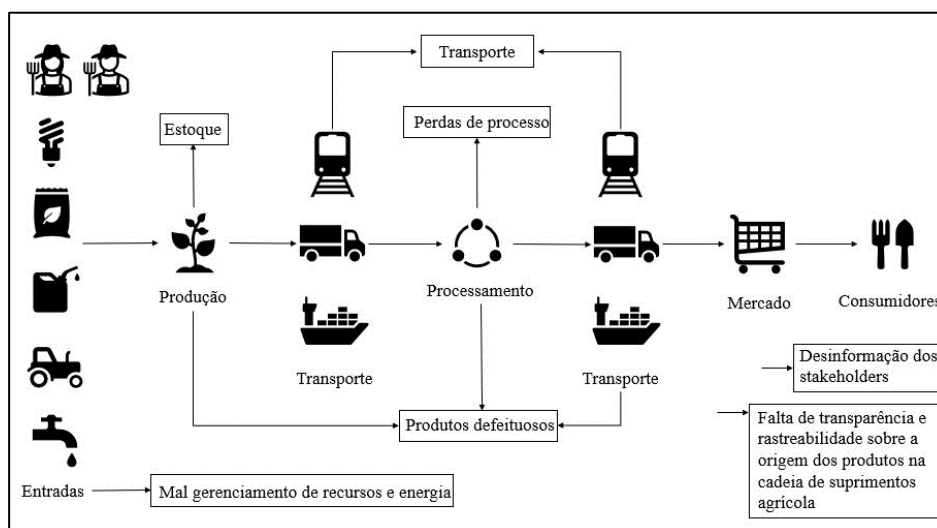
Transporte

Estoque

Perdas de processo

Produção

Processamento

Mercado

Consumidores

Transporte

Transporte

Desinformação dos stakeholders

Produtos defeituosos

Falta de transparência e rastreabilidade sobre a origem dos produtos na cadeia de suprimentos agrícola

Entradas

Mal gerenciamento de recursos e energia